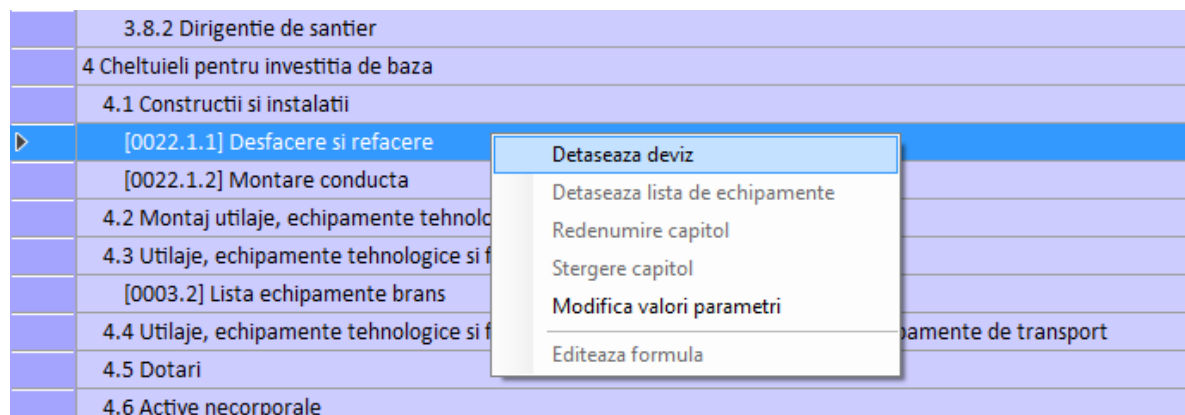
3.8.2 Dirigentie de santier
4 Cheltuieli pentru investitia de baza
4.1 Constructii si instalatii
[0022.1.1] Desfacere si refacere
[0022.1.2] Montare conducta
4.2 Montaj utilaje, echipamente tehnolo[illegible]
4.3 Utilaje, echipamente tehnologice si f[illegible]
[0003.2] Lista echipamente brans
4.4 Utilaje, echipamente tehnologice si f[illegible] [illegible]pamente de transport
4.5 Dotari
4.6 Active necorporale

Detaseaza deviz
Detaseaza lista de echipamente
Redenumire capitol
Stergere capitol
Modifica valori parametri
Editeaza formula